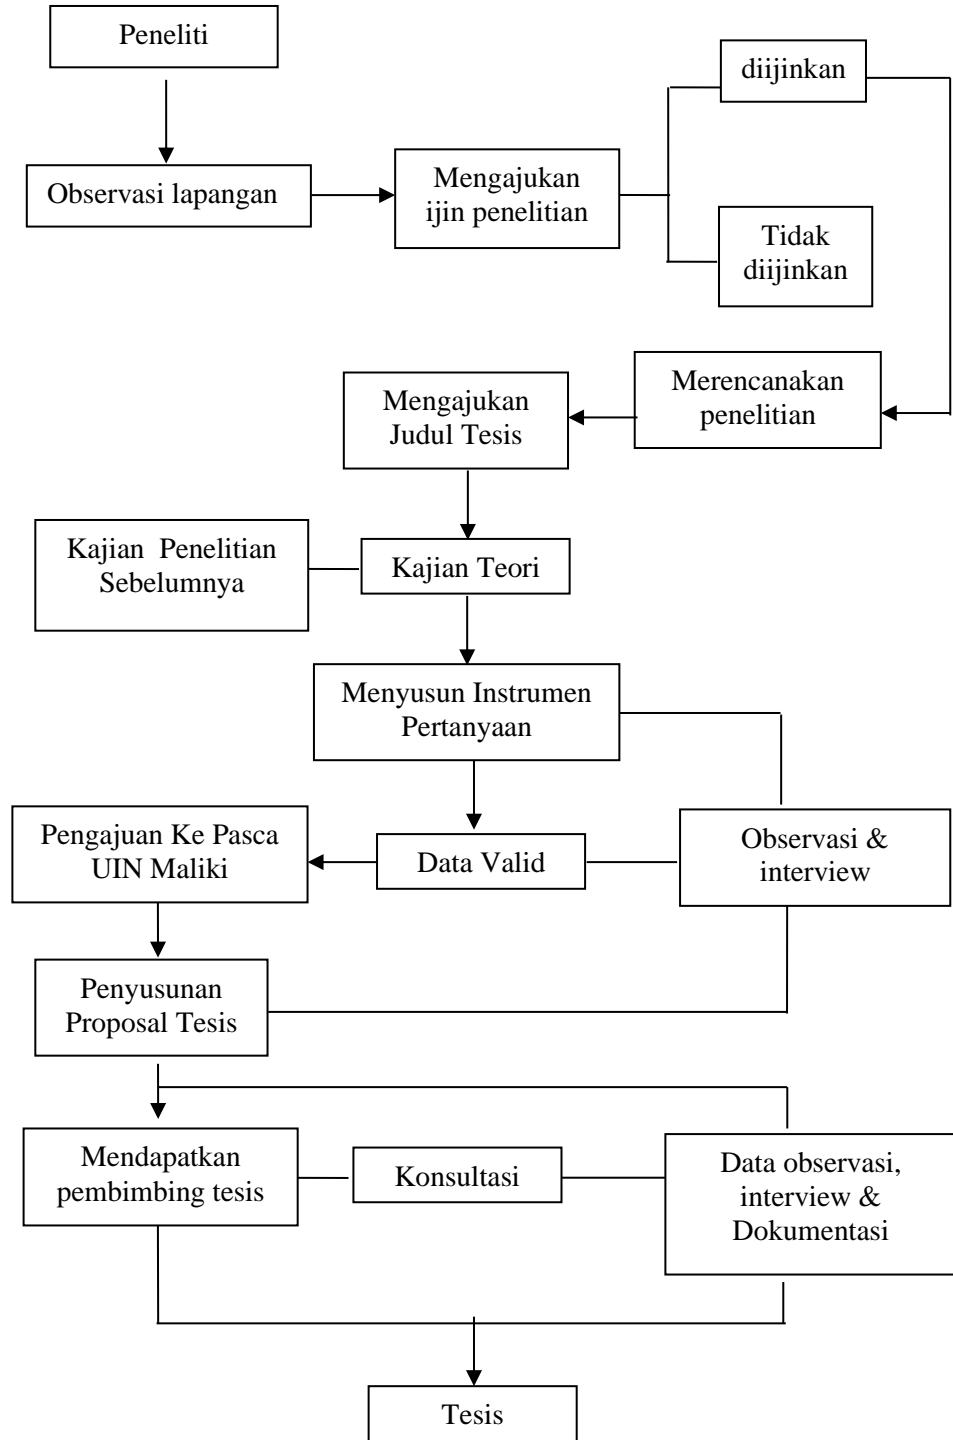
Peneliti

Observasi lapangan

Mengajukan ijin penelitian

diijinkan

Tidak diijinkan

Merencanakan penelitian

Mengajukan Judul Tesis

Kajian Penelitian Sebelumnya

Kajian Teori

Menyusun Instrumen Pertanyaan

Pengajuan Ke Pasca UIN Maliki

Data Valid

Observasi & interview

Penyusunan Proposal Tesis

Mendapatkan pembimbing tesis

Konsultasi

Data observasi, interview & Dokumentasi

Tesis